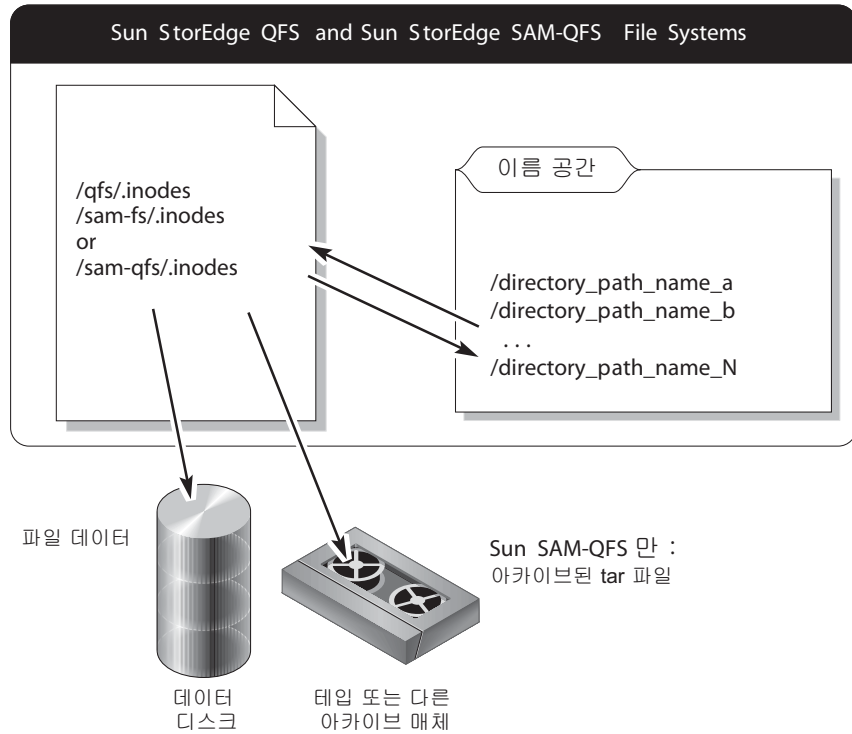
Sun StorEdge QFS and Sun StorEdge SAM-QFS File Systems

/qfs/.inodes
/sam-fs/.inodes
or
/sam-qfs/.inodes

이름 공간

/directory_path_name_a
/directory_path_name_b
...
/directory_path_name_N

파일 데이터

Sun SAM-QFS 만 :
아카이브된 tar 파일

데이터
디스크

테입 또는 다른
아카이브 매체